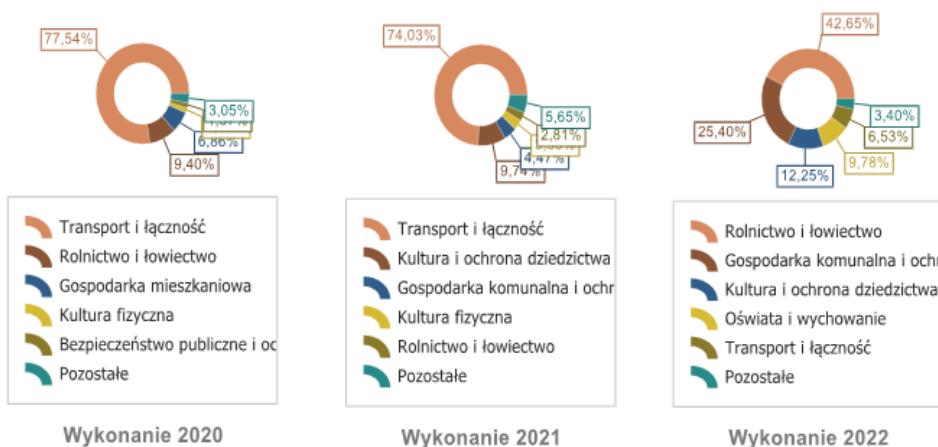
77,54%

3,05%

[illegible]

6,66%

9,40%

Transport i łączność
Rolnictwo i łowiectwo
Gospodarka mieszkaniowa
Kultura fizyczna
Bezpieczeństwo publiczne i oc
Pozostałe

Wykonanie 2020

74,03%

5,65%

2,81%

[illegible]

4,47%

9,74%

Transport i łączność
Kultura i ochrona dziedzictwa
Gospodarka komunalna i ochr
Kultura fizyczna
Rolnictwo i łowiectwo
Pozostałe

Wykonanie 2021

42,65%

3,40%

6,53%

9,78%

12,25%

25,40%

Rolnictwo i łowiectwo
Gospodarka komunalna i ochr
Kultura i ochrona dziedzictwa
Oświata i wychowanie
Transport i łączność
Pozostałe

Wykonanie 2022